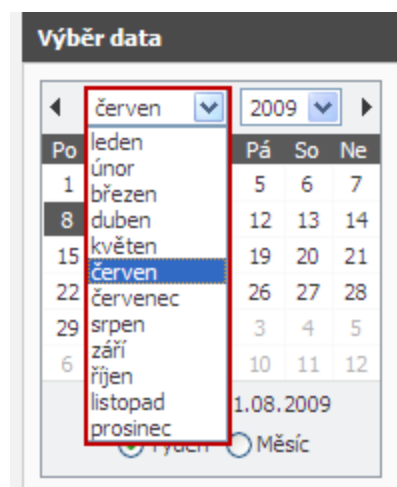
Výběr data

◄ červen 2009 ►

| Po | | | | Pá | So | Ne |
|---|---|---|---|---|---|---|
| 1 | | | | 5 | 6 | 7 |
| 8 | | | | 12 | 13 | 14 |
| 15 | | | | 19 | 20 | 21 |
| 22 | | | | 26 | 27 | 28 |
| 29 | | | | 3 | 4 | 5 |
| 6 | | | | 10 | 11 | 12 |

leden
únor
březen
duben
květen
červen
červenec
srpen
září
říjen
listopad
prosinec

1.08.2009

Týden Měsíc